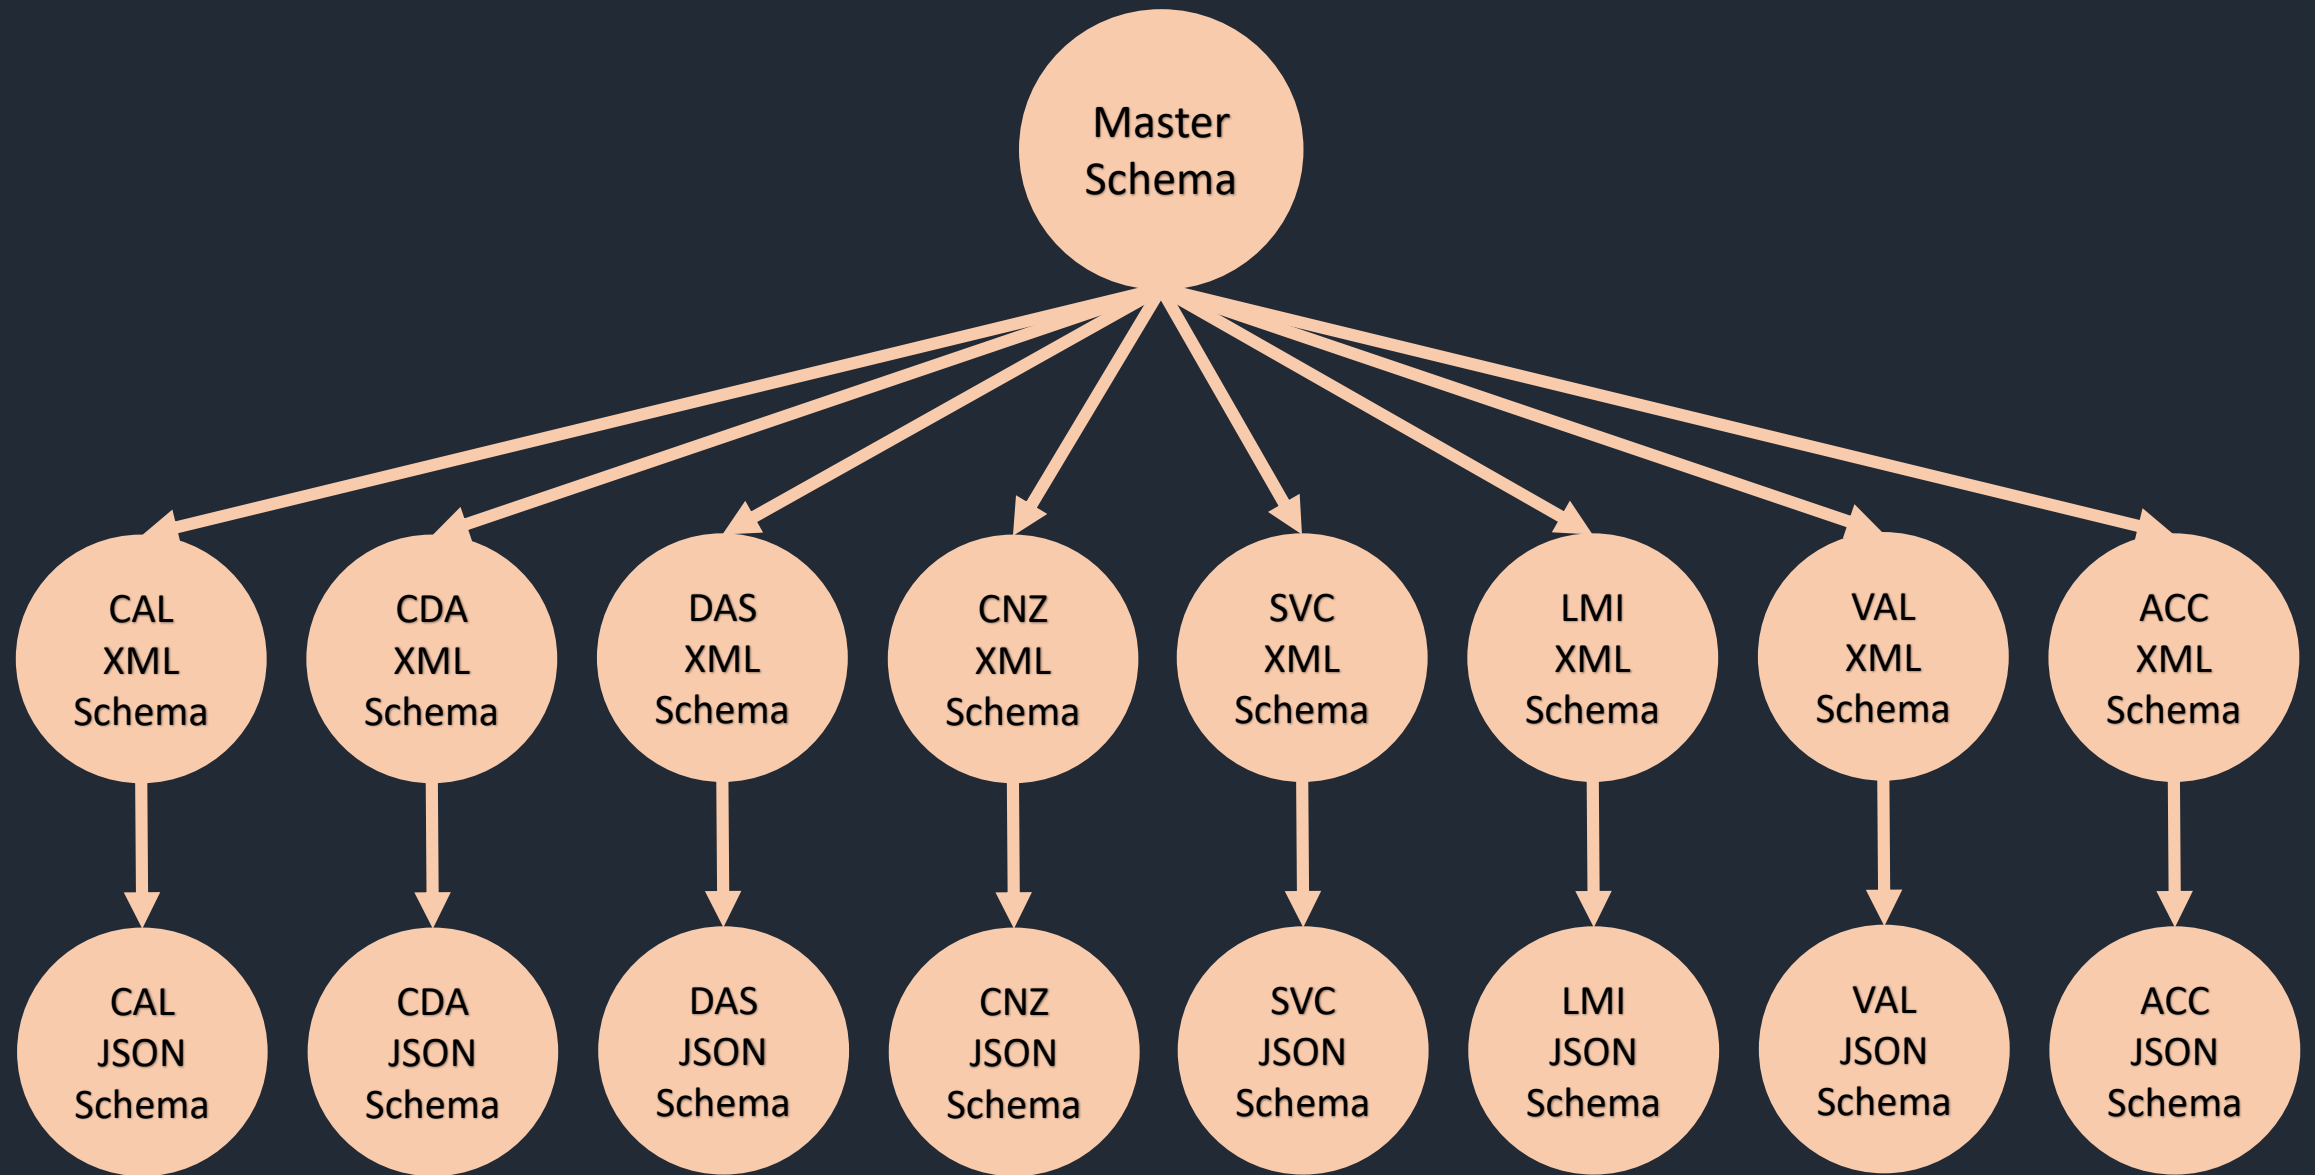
Master Schema

CAL XML Schema

CDA XML Schema

DAS XML Schema

CNZ XML Schema

SVC XML Schema

LMI XML Schema

VAL XML Schema

ACC XML Schema

CAL JSON Schema

CDA JSON Schema

DAS JSON Schema

CNZ JSON Schema

SVC JSON Schema

LMI JSON Schema

VAL JSON Schema

ACC JSON Schema